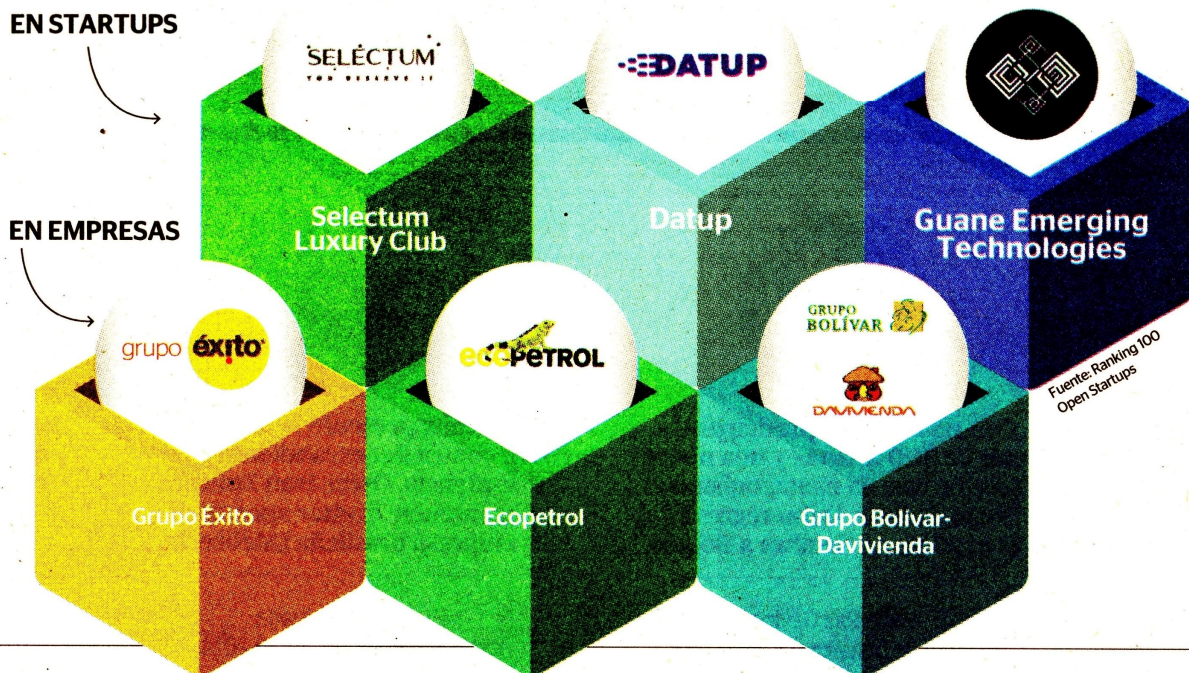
EN STARTUPS

SELECTUM
YOU DESERVE IT

DATUP

Selectum Luxury Club

Datup

Guane Emerging Technologies

EN EMPRESAS

grupo éxito

ecopetrol

GRUPO BOLÍVAR

DAVIVIENDA

Fuente: Ranking 100 Open Startups

Grupo Éxito

Ecopetrol

Grupo Bolívar-Davivienda